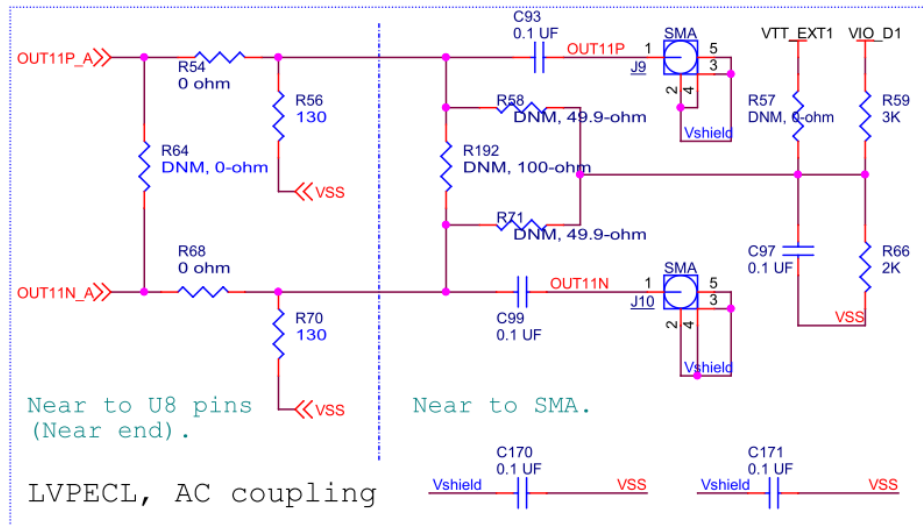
C93
0.1 UF
SMA
VTT_EXT1
VIO_D1
OUT11P_A
R54
0 ohm
OUT11P
1
5
J9
3
2
4
R56
130
R58
DNM, 49.9-ohm
Vshield
R57
DNM, 0-ohm
R59
3K
R64
DNM, 0-ohm
R192
DNM, 100-ohm
VSS
R71
DNM, 49.9-ohm
R68
0 ohm
SMA
C97
0.1 UF
R66
2K
OUT11N_A
OUT11N
1
5
J10
3
2
4
R70
130
C99
0.1 UF
VSS
Vshield
VSS
Near to U8 pins (Near end).
Near to SMA.
C170
0.1 UF
C171
0.1 UF
LVPECL, AC coupling
Vshield
VSS
Vshield
VSS